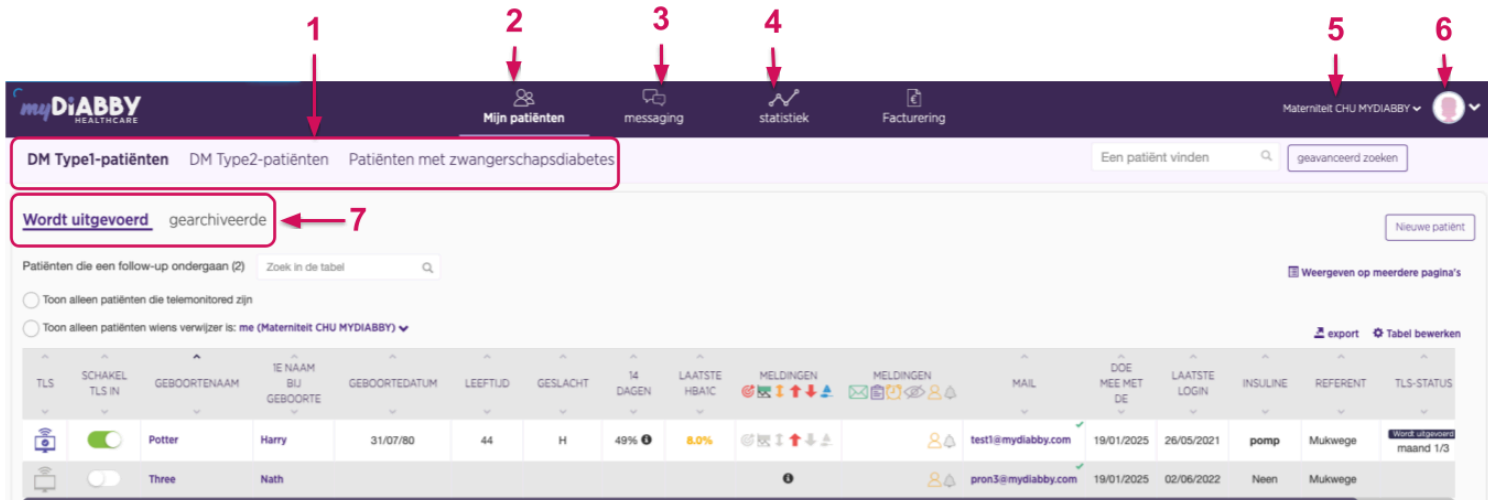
1 2 3 4 5 6

myDiABBY HEALTHCARE

Mijn patiënten messaging statistiek Facturering

Materniteit CHU MYDIABBY

DM Type1-patiënten DM Type2-patiënten Patiënten met zwangerschapsdiabetes

Een patiënt vinden geavanceerd zoeken

Wordt uitgevoerd gearchiveerde 7

Nieuwe patiënt

Patiënten die een follow-up ondergaan (2) Zoek in de tabel

Weergeven op meerdere pagina's

Toon alleen patiënten die telemonitored zijn

Toon alleen patiënten wiens verwijzer is: me (Materniteit CHU MYDIABBY)

export Tabel bewerken

| TLS | SCHAKEL TLS IN | GEBOORTENAAM | 1E NAAM BIJ GEBOORTE | GEBOORTEDATUM | LEEFTIJD | GESLACHT | 14 DAGEN | LAATSTE HBA1C | MELDINGEN | MELDINGEN | MAIL | DOE MEE MET DE | LAATSTE LOGIN | INSULINE | REFERENT | TLS-STATUS |
|---|---|---|---|---|---|---|---|---|---|---|---|---|---|---|---|---|
| | | Potter | Harry | 31/07/80 | 44 | H | 49% | 8.0% | | | test1@mydiabby.com | 19/01/2025 | 26/05/2021 | pomp | Mukwege | Wordt uitgevoerd maand 1/3 |
| | | Three | Nath | | | | | | | | pron3@mydiabby.com | 19/01/2025 | 02/06/2022 | Neen | Mukwege | |